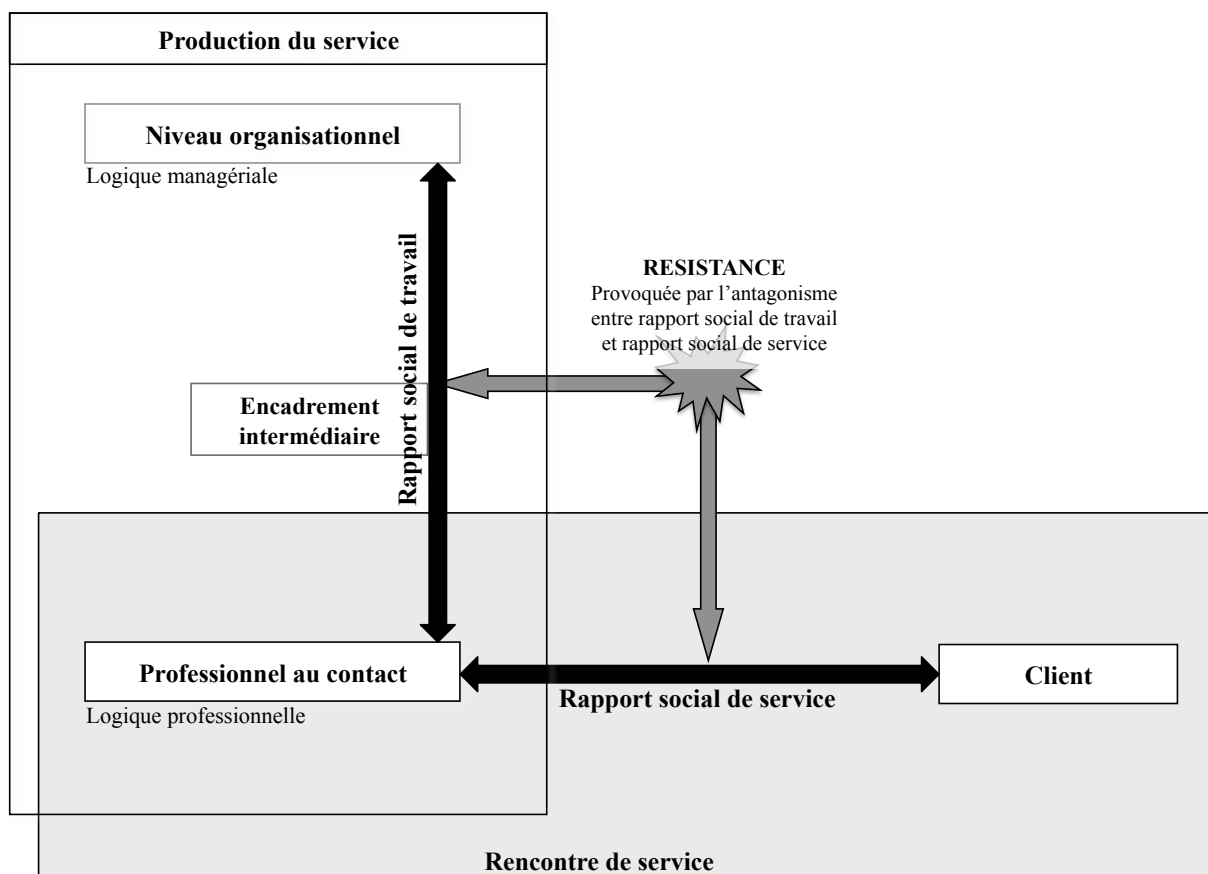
Production du service

Niveau organisationnel

Logique managériale

Rapport social de travail

RESISTANCE
Provoquée par l'antagonisme entre rapport social de travail et rapport social de service

Encadrement intermédiaire

Professionnel au contact

Logique professionnelle

Rapport social de service

Client

Rencontre de service